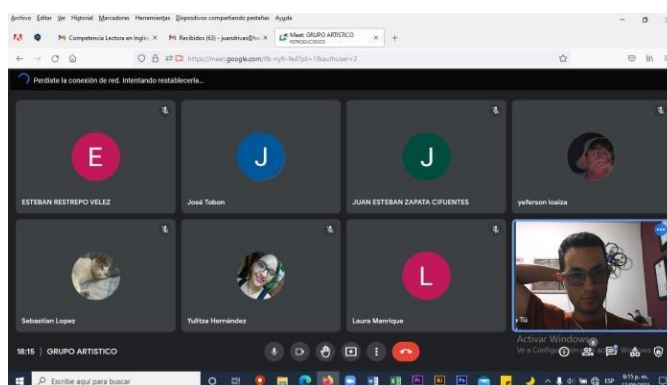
Archivo Editar Ver Historial Marcadores Herramientas Dispositivos compartiendo pestañas Ayuda

Competencia Lectora en inglés ×
Recibidos (63) - juandrivas@ho ×
Meet: GRUPO ARTISTICO REPRODUCIENDO ×
+

https://meet.google.com/ffk-nyft-fed?pli=1&authuser=2

Perdiste la conexión de red. Intentando restablecerla...

E
ESTEBAN RESTREPO VELEZ

J
José Tobon

J
JUAN ESTEBAN ZAPATA CIFUENTES

yeferson loaiza

Sebastian Lopez

Yulitza Hernández

L
Laura Manrique

Tú

Activar Windows
Ve a Configuración para activar Windows.

18:15 | GRUPO ARTISTICO

Escribe aquí para buscar

ESP 6:15 p. m.